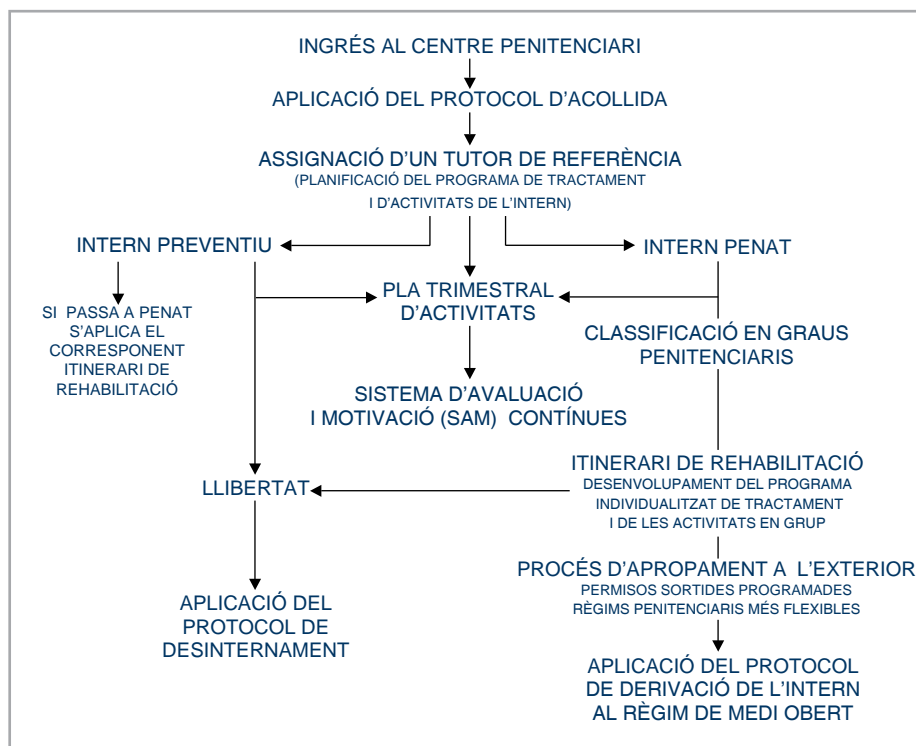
INGRÉS AL CENTRE PENITENCIARI

APLICACIÓ DEL PROTOCOL D'ACOLLIDA

ASSIGNACIÓ D'UN TUTOR DE REFERÈNCIA
(PLANIFICACIÓ DEL PROGRAMA DE TRACTAMENT I D'ACTIVITATS DE L'INTERN)

INTERN PREVENTIU

INTERN PENAT

SI PASSA A PENAT S'APLICA EL CORRESPONENT ITINERARI DE REHABILITACIÓ

PLA TRIMESTRAL D'ACTIVITATS

CLASSIFICACIÓ EN GRAUS PENITENCIARIS

SISTEMA D'AVALUACIÓ I MOTIVACIÓ (SAM) CONTÍNUES

LLIBERTAT

ITINERARI DE REHABILITACIÓ
DESENVOLUPAMENT DEL PROGRAMA INDIVIDUALITZAT DE TRACTAMENT I DE LES ACTIVITATS EN GRUP

PROCÉS D'APROPAMENT A L'EXTERIOR
PERMISOS SORTIDES PROGRAMADES
RÈGIMS PENITENCIARIS MÉS FLEXIBLES

APLICACIÓ DEL PROTOCOL DE DESINTERNAMENT

APLICACIÓ DEL PROTOCOL DE DERIVACIÓ DE L'INTERN AL RÈGIM DE MEDI OBERT